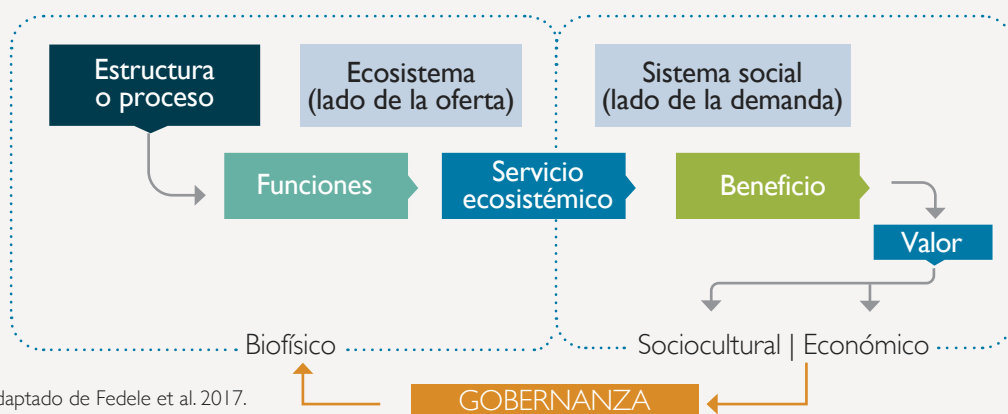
Estructura o proceso

Ecosistema (lado de la oferta)

Sistema social (lado de la demanda)

Funciones

Servicio ecosistémico

Beneficio

Valor

Biofísico

Sociocultural | Económico

daptado de Fedele et al. 2017.

GOBERNANZA